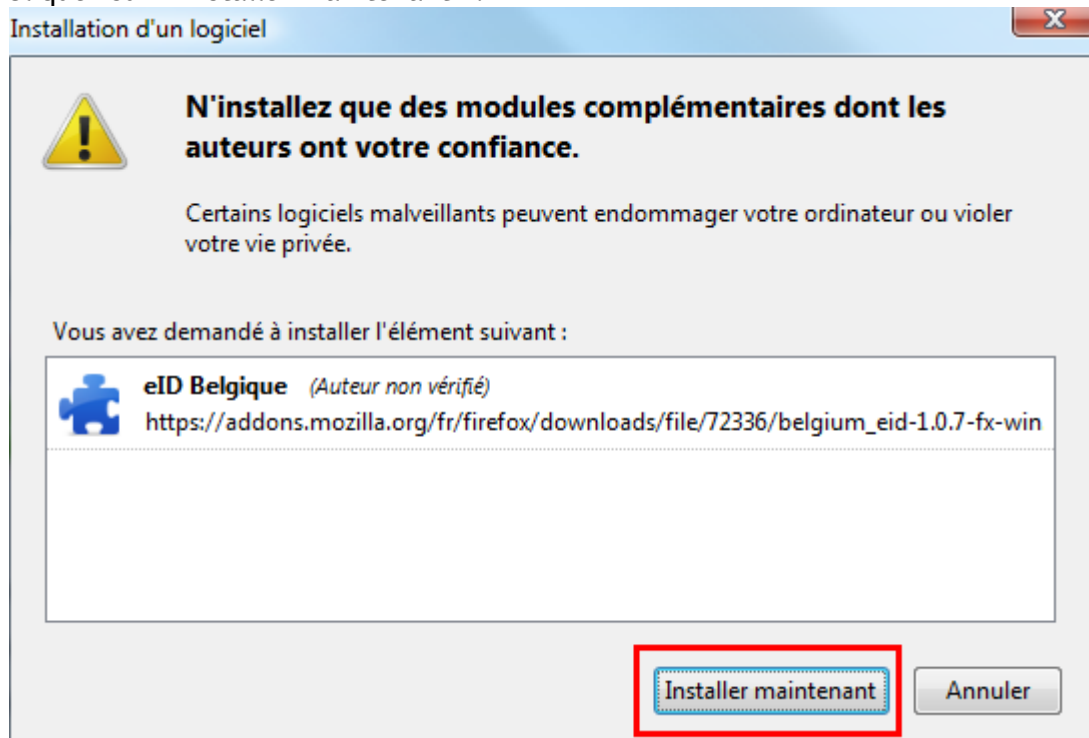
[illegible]
Installation d'un logiciel

N'installez que des modules complémentaires dont les auteurs ont votre confiance.

Certains logiciels malveillants peuvent endommager votre ordinateur ou violer votre vie privée.

Vous avez demandé à installer l'élément suivant :

eID Belgique (Auteur non vérifié)
https://addons.mozilla.org/fr/firefox/downloads/file/72336/belgium_eid-1.0.7-fx-win

Installer maintenant

Annuler